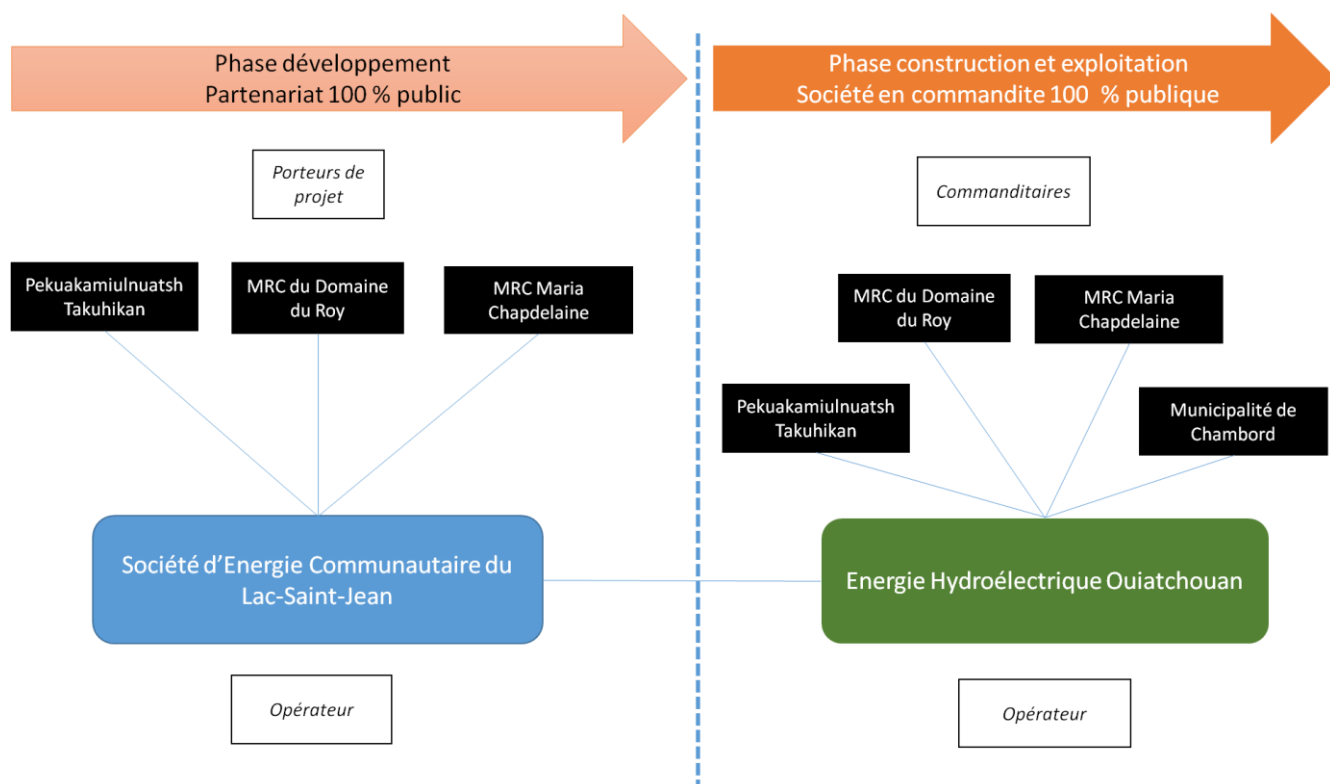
Phase développement
Partenariat 100 % public

Porteurs de projet

Pekuakamiulnuatsh Takuhikan

MRC du Domaine du Roy

MRC Maria Chapdelaine

Société d'Energie Communautaire du Lac-Saint-Jean

Opérateur

Phase construction et exploitation
Société en commandite 100 % publique

Commanditaires

MRC du Domaine du Roy

MRC Maria Chapdelaine

Pekuakamiulnuatsh Takuhikan

Municipalité de Chambord

Energie Hydroélectrique Ouiatchouan

Opérateur